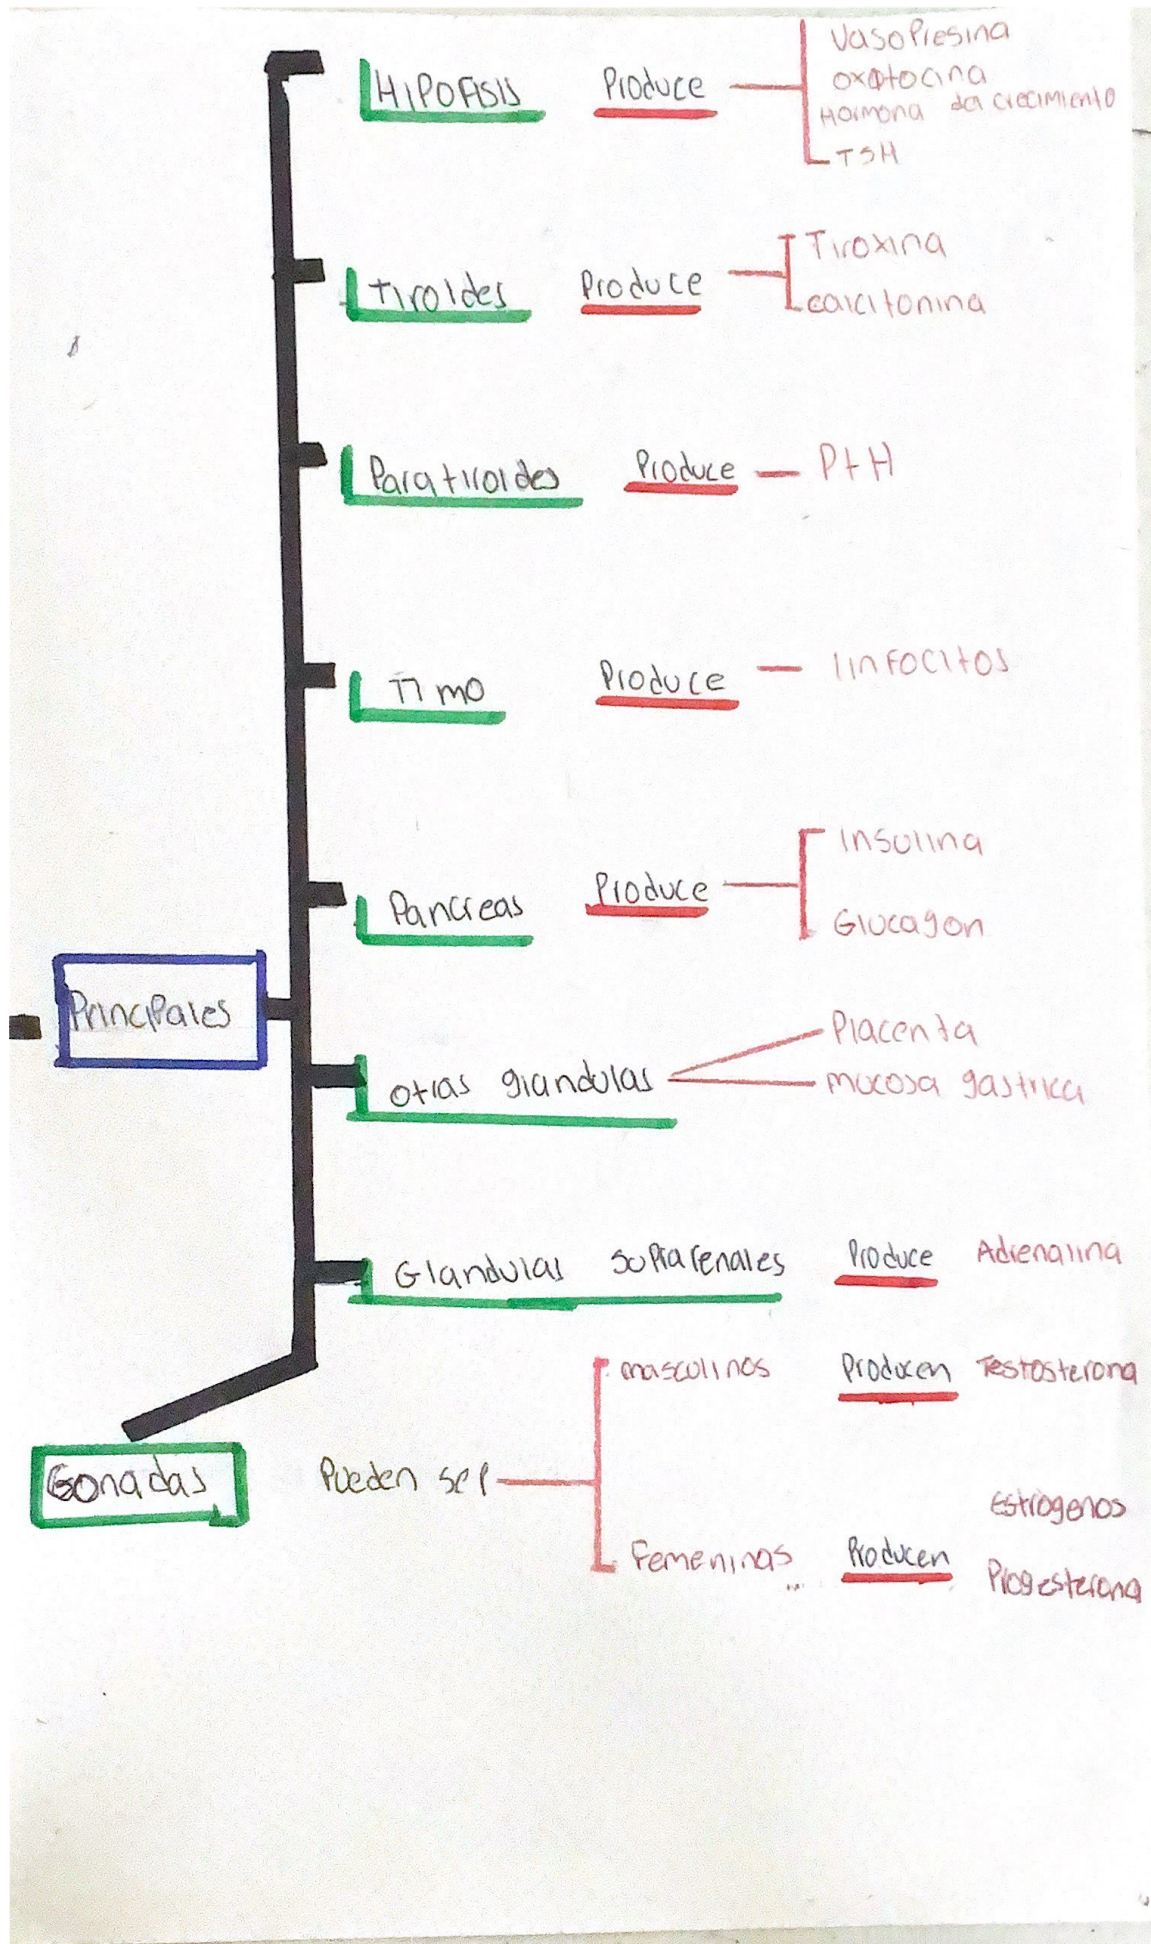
HIPOFISIS Produce Vasopresina
oxitocina
Hormona del crecimiento
TSH

Tiroides Produce Tiroxina
calcitonina

Paratiroides Produce PTH

Timo Produce linfocitos

Pancreas Produce Insulina
Glucagon

Principales

otras glandulas Placenta
mucosa gastrica

Glandulas suprarenales Produce Adrenalina

Gonadas Pueden ser masculinos Producen Testosterona
Femeninas Producen estrogenos
Progesterona